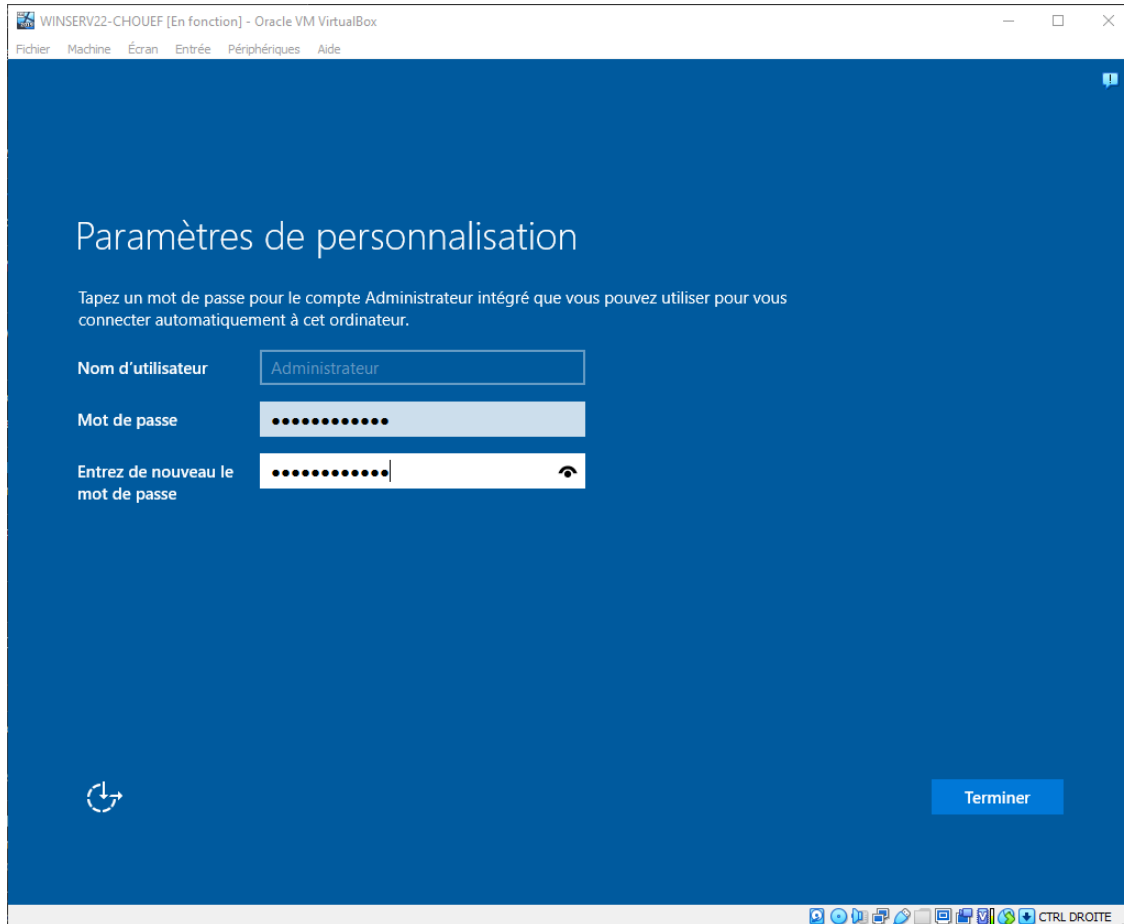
WINSERV22-CHOUEF [En fonction] - Oracle VM VirtualBox

Fichier Machine Écran Entrée Périphériques Aide

Paramètres de personnalisation

Tapez un mot de passe pour le compte Administrateur intégré que vous pouvez utiliser pour vous connecter automatiquement à cet ordinateur.

Nom d'utilisateur Administrateur

Mot de passe ••••••••••••

Entrez de nouveau le mot de passe ••••••••••••

Terminer

CTRL DROITE